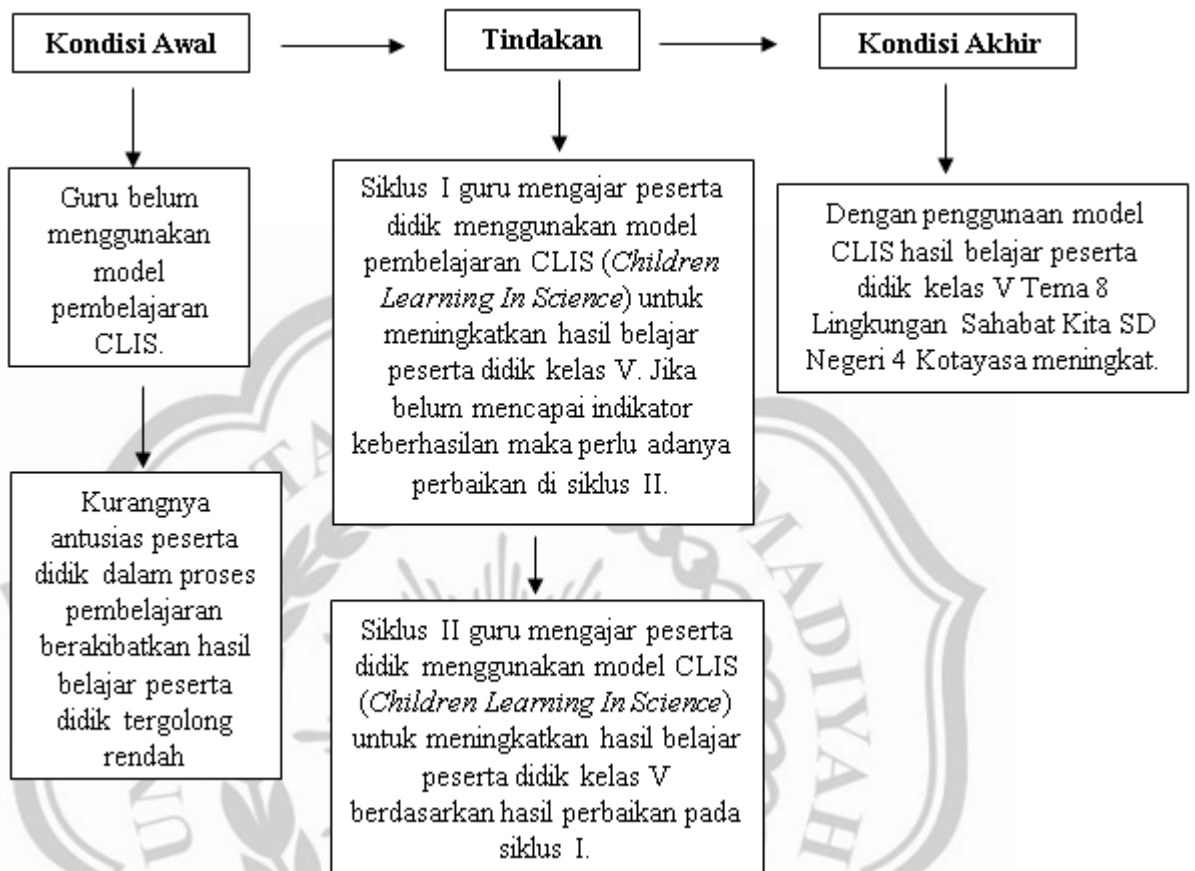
Kondisi Awal

Tindakan

Kondisi Akhir

Guru belum menggunakan model pembelajaran CLIS.

Kurangnya antusias peserta didik dalam proses pembelajaran berakibatkan hasil belajar peserta didik tergolong rendah

Siklus I guru mengajar peserta didik menggunakan model pembelajaran CLIS (*Children Learning In Science*) untuk meningkatkan hasil belajar peserta didik kelas V. Jika belum mencapai indikator keberhasilan maka perlu adanya perbaikan di siklus II.

Siklus II guru mengajar peserta didik menggunakan model CLIS (*Children Learning In Science*) untuk meningkatkan hasil belajar peserta didik kelas V berdasarkan hasil perbaikan pada siklus I.

Dengan penggunaan model CLIS hasil belajar peserta didik kelas V Tema 8 Lingkungan Sahabat Kita SD Negeri 4 Kotayasa meningkat.